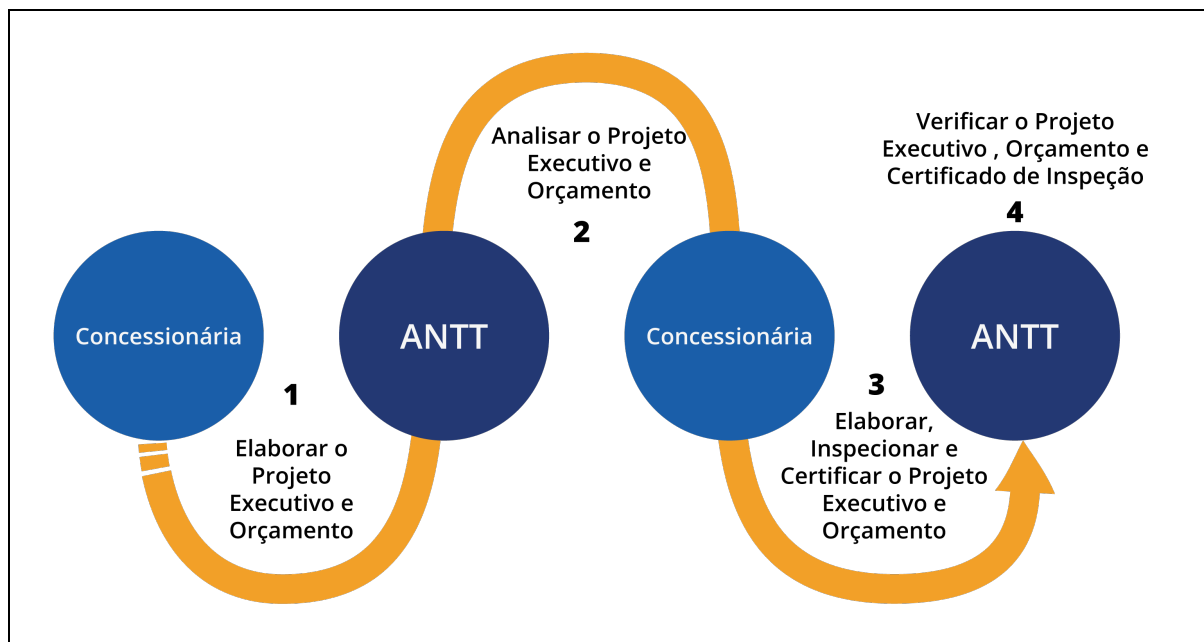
Concessionária

1

Elaborar o Projeto Executivo e Orçamento

ANTT

Analisar o Projeto Executivo e Orçamento

2

Concessionária

3

Elaborar, Inspecionar e Certificar o Projeto Executivo e Orçamento

Verificar o Projeto Executivo , Orçamento e Certificado de Inspeção

4

ANTT